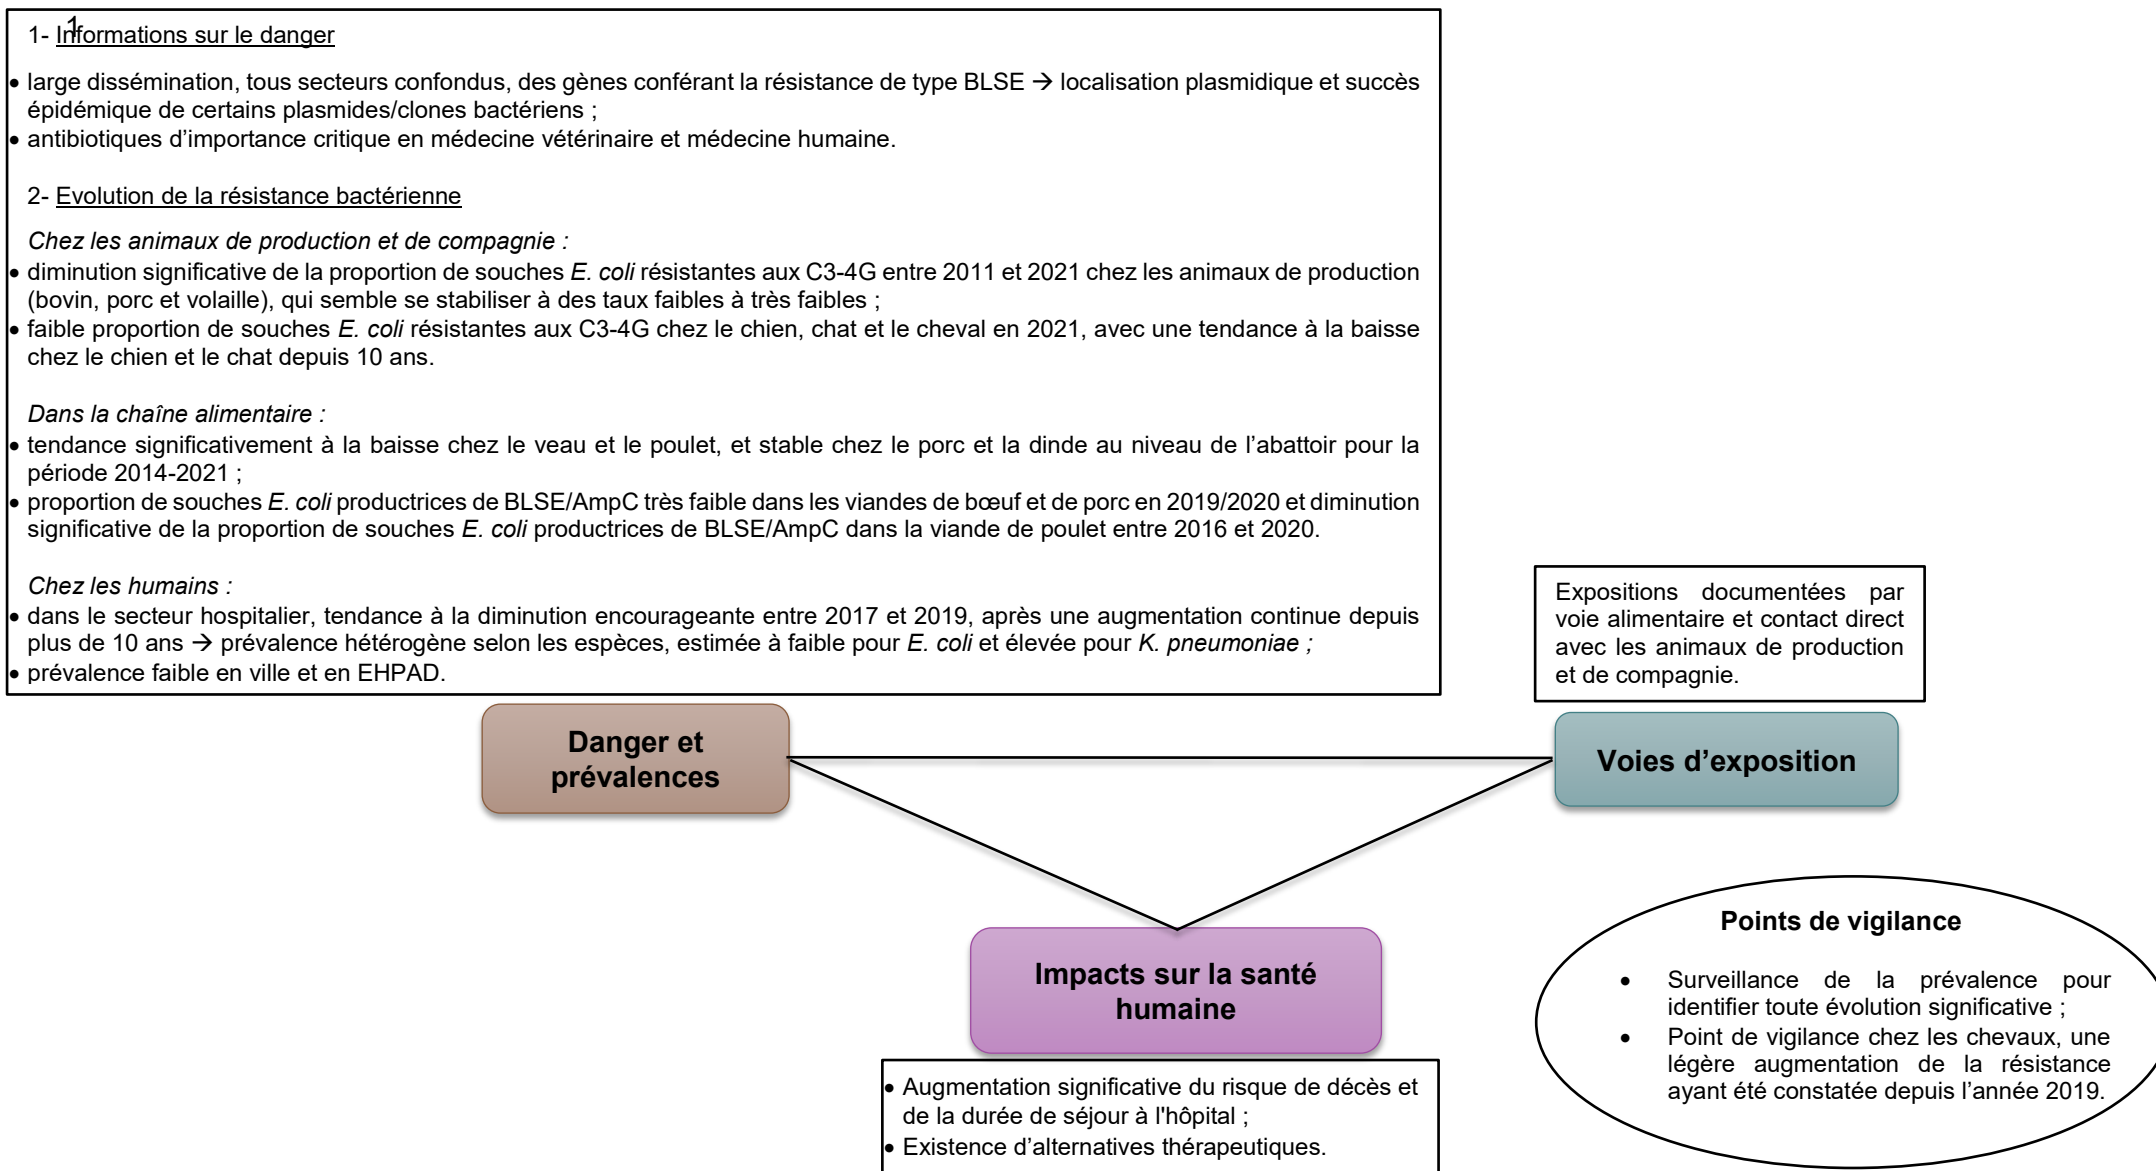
1- 1 Informations sur le danger

• large dissémination, tous secteurs confondus, des gènes conférant la résistance de type BLSE → localisation plasmidique et succès épidémique de certains plasmides/clones bactériens ;
• antibiotiques d'importance critique en médecine vétérinaire et médecine humaine.

2- Evolution de la résistance bactérienne

*Chez les animaux de production et de compagnie :*
• diminution significative de la proportion de souches *E. coli* résistantes aux C3-4G entre 2011 et 2021 chez les animaux de production (bovin, porc et volaille), qui semble se stabiliser à des taux faibles à très faibles ;
• faible proportion de souches *E. coli* résistantes aux C3-4G chez le chien, chat et le cheval en 2021, avec une tendance à la baisse chez le chien et le chat depuis 10 ans.

*Dans la chaîne alimentaire :*
• tendance significativement à la baisse chez le veau et le poulet, et stable chez le porc et la dinde au niveau de l'abattoir pour la période 2014-2021 ;
• proportion de souches *E. coli* productrices de BLSE/AmpC très faible dans les viandes de bœuf et de porc en 2019/2020 et diminution significative de la proportion de souches *E. coli* productrices de BLSE/AmpC dans la viande de poulet entre 2016 et 2020.

*Chez les humains :*
• dans le secteur hospitalier, tendance à la diminution encourageante entre 2017 et 2019, après une augmentation continue depuis plus de 10 ans → prévalence hétérogène selon les espèces, estimée à faible pour *E. coli* et élevée pour *K. pneumoniae ;*
• prévalence faible en ville et en EHPAD.

Expositions documentées par voie alimentaire et contact direct avec les animaux de production et de compagnie.

Danger et prévalences

Voies d'exposition

Impacts sur la santé humaine

Points de vigilance

• Surveillance de la prévalence pour identifier toute évolution significative ;
• Point de vigilance chez les chevaux, une légère augmentation de la résistance ayant été constatée depuis l'année 2019.

• Augmentation significative du risque de décès et de la durée de séjour à l'hôpital ;
• Existence d'alternatives thérapeutiques.